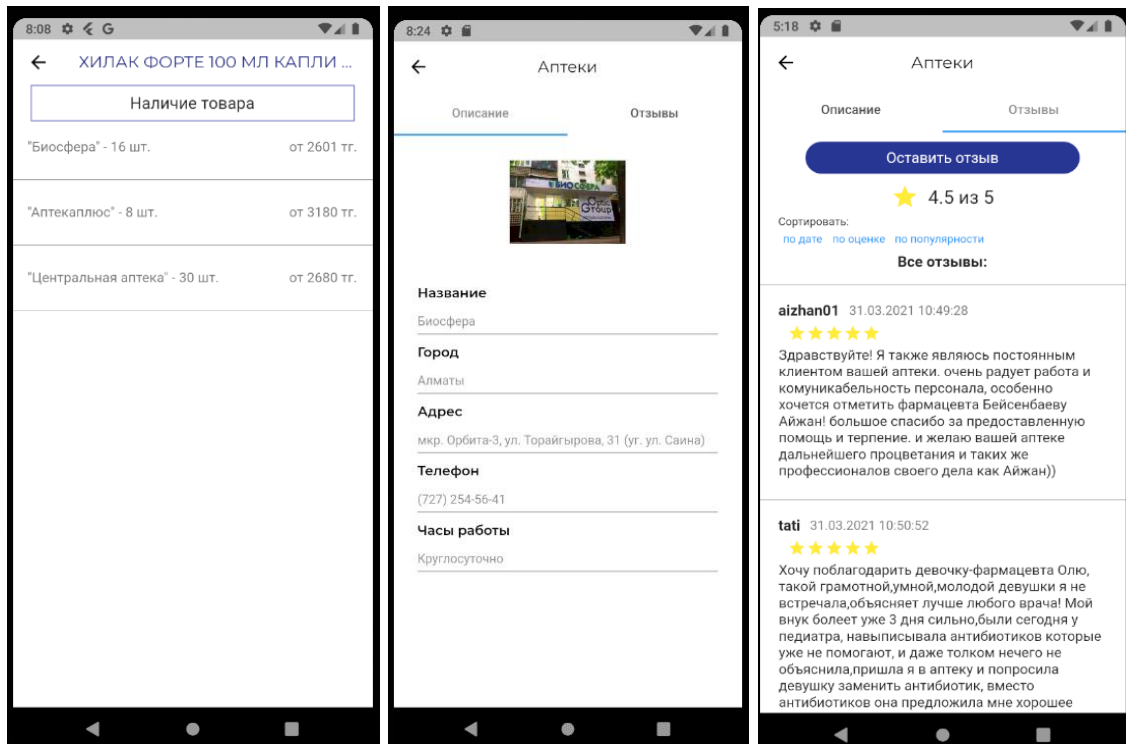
8:08

ХИЛАК ФОРТЕ 100 МЛ КАПЛИ ...

Наличие товара

"Биосфера" - 16 шт. от 2601 тг.

"Аптекаплюс" - 8 шт. от 3180 тг.

"Центральная аптека" - 30 шт. от 2680 тг.

8:24

Аптеки

Описание Отзывы

БИОСФЕРА

Название
Биосфера

Город
Алматы

Адрес
мкр. Орбита-3, ул. Торайгырова, 31 (уг. ул. Саина)

Телефон
(727) 254-56-41

Часы работы
Круглосуточно

5:18

Аптеки

Описание Отзывы

Оставить отзыв

4.5 из 5

Сортировать:
по дате по оценке по популярности

Все отзывы:

aizhan01 31.03.2021 10:49:28

Здравствуйте! Я также являюсь постоянным клиентом вашей аптеки. очень радует работа и комуникабельность персонала, особенно хочется отметить фармацевта Бейсенбаеву Айжан! большое спасибо за предоставленную помощь и терпение. и желаю вашей аптеке дальнейшего процветания и таких же профессионалов своего дела как Айжан))

tati 31.03.2021 10:50:52

Хочу поблагодарить девочку-фармацевта Олю, такой грамотной,умной,молодой девушки я не встречала,объясняет лучше любого врача! Мой внук болеет уже 3 дня сильно,были сегодня у педиатра, навыписывала антибиотиков которые уже не помогают, и даже толком нечего не объяснила,пришла я в аптеку и попросила девушку заменить антибиотик, вместо антибиотиков она предложила мне хорошее